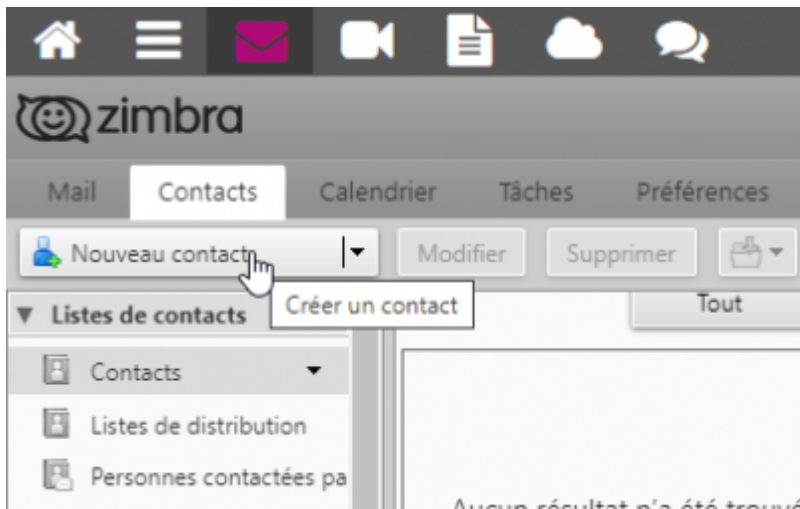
zimbra

Mail Contacts Calendrier Tâches Préférences

Nouveau contact Modifier Supprimer

Créer un contact

▼ Listes de contacts

Tout

Contacts

Listes de distribution

Personnes contactées pa

Aucun résultat n'a été trouvé